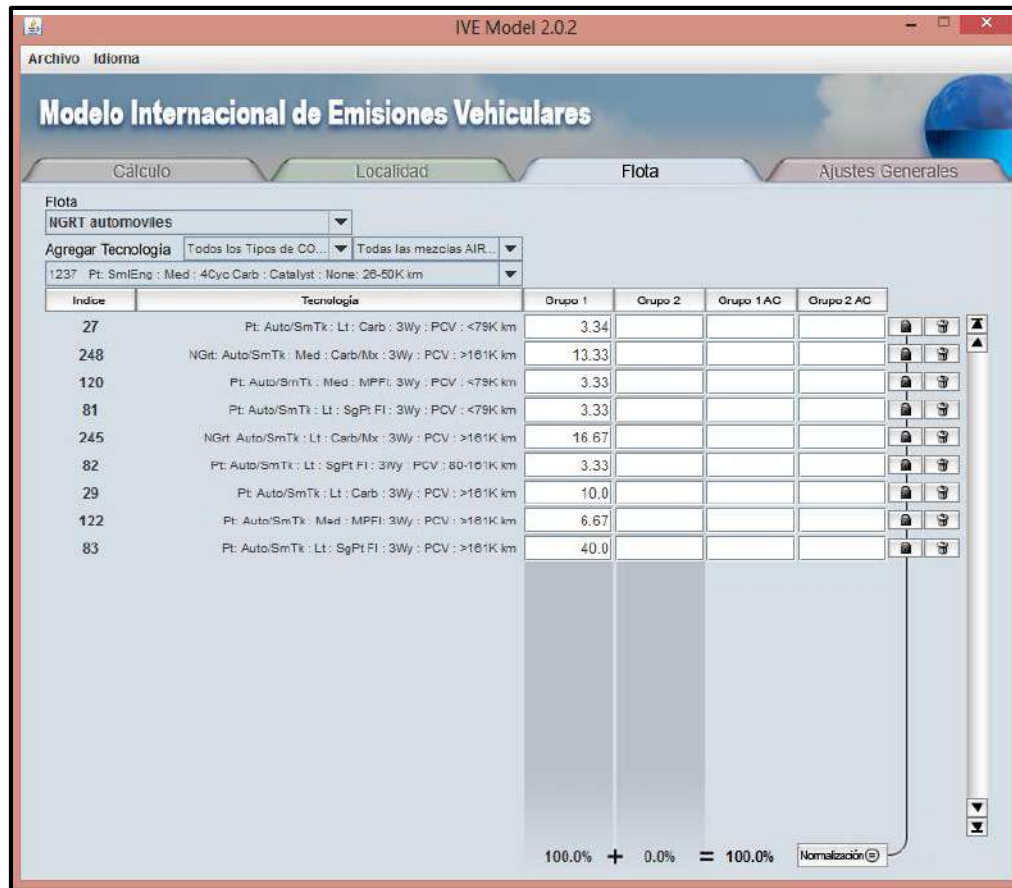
IVE Model 2.0.2

Archivo Idioma

Modelo Internacional de Emisiones Vehiculares

Cálculo Localidad Flota Ajustes Generales

Flota
NGRT automoviles

Agregar Tecnología Todos los Tipos de CO... Todas las mezclas AIR...

1237 Pt: SmlEng : Med : 4Cyc Carb : Catalyst : None: 26-50K km

| Indice | Tecnología | Grupo 1 | Grupo 2 | Grupo 1 AC | Grupo 2 AC |
|---|---|---|---|---|---|
| 27 | Pt: Auto/SmTk : Lt : Carb : 3Wy : PCV : <79K km | 3.34 | | | |
| 248 | NGrt: Auto/SmTk : Med : Carb/Mx : 3Wy : PCV : >161K km | 13.33 | | | |
| 120 | Pt: Auto/SmTk : Med : MPFI: 3Wy : PCV : <79K km | 3.33 | | | |
| 81 | Pt: Auto/SmTk : Lt : SgPt FI : 3Wy : PCV : <79K km | 3.33 | | | |
| 245 | NGrt: Auto/SmTk : Lt : Carb/Mx : 3Wy : PCV : >161K km | 16.67 | | | |
| 82 | Pt: Auto/SmTk : Lt : SgPt FI : 3Wy : PCV : 80-161K km | 3.33 | | | |
| 29 | Pt: Auto/SmTk : Lt : Carb : 3Wy : PCV : >161K km | 10.0 | | | |
| 122 | Pt: Auto/SmTk : Med : MPFI: 3Wy : PCV : >161K km | 6.67 | | | |
| 83 | Pt: Auto/SmTk : Lt : SgPt FI : 3Wy : PCV : >161K km | 40.0 | | | |

100.0% + 0.0% = 100.0% Normalización